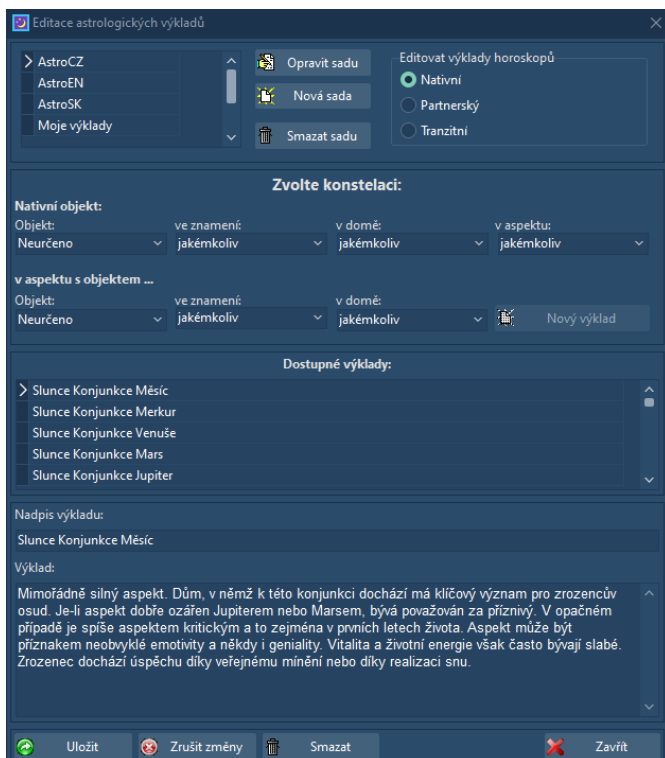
Editace astrologických výkladů

AstroCZ
AstroEN
AstroSK
Moje výklady

Opravit sadu
Nová sada
Smazat sadu

Editovat výklady horoskopů
Nativní
Partnerský
Tranzitní

Zvolte konstelaci:
Nativní objekt:
Objekt: Neurčeno
ve znamení: jakémkoliv
v domě: jakémkoliv
v aspektu: jakémkoliv

v aspektu s objektem ...
Objekt: Neurčeno
ve znamení: jakémkoliv
v domě: jakémkoliv
Nový výklad

Dostupné výklady:
Slunce Konjunkce Měsíc
Slunce Konjunkce Merkur
Slunce Konjunkce Venuše
Slunce Konjunkce Mars
Slunce Konjunkce Jupiter

Nadpis výkladu:
Slunce Konjunkce Měsíc

Výklad:
Mimořádně silný aspekt. Dům, v němž k této konjunkci dochází má klíčový význam pro zrozenců osud. Je-li aspekt dobře ozářen Jupiterem nebo Marsem, bývá považován za příznivý. V opačném případě je spíše aspektem kritickým a to zejména v prvních letech života. Aspekt může být příznakem neobvyklé emotivity a někdy i geniality. Vitalita a životní energie však často bývají slabé. Zrozenec dochází úspěchu díky veřejnému mínění nebo díky realizaci snu.

Uložit
Zrušit změny
Smazat
Zavřít